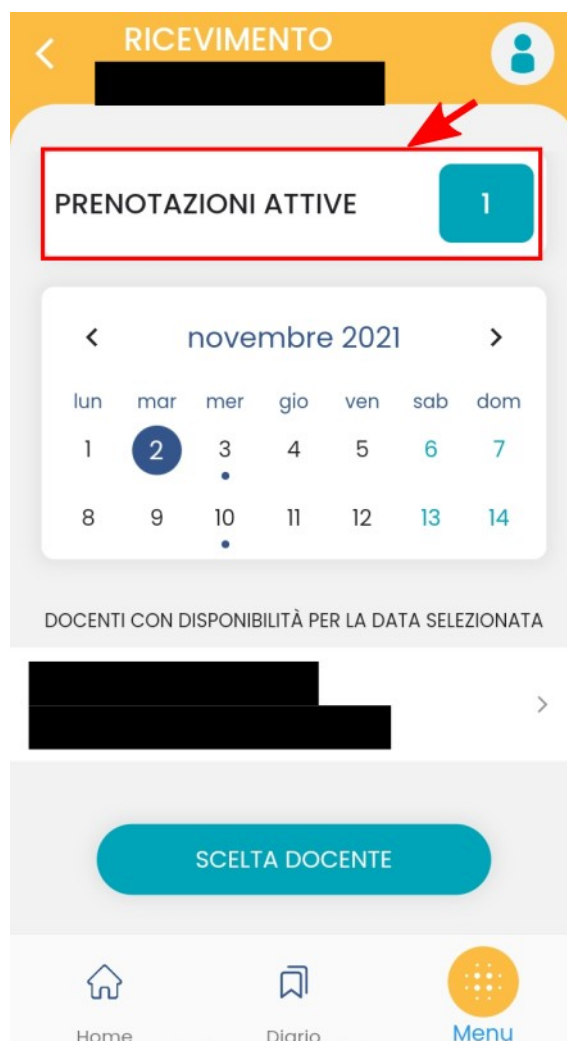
RICEVIMENTO

PRENOTAZIONI ATTIVE 1

novembre 2021

| lun | mar | mer | gio | ven | sab | dom |
|---|---|---|---|---|---|---|
| 1 | 2 | 3 | 4 | 5 | 6 | 7 |
| 8 | 9 | 10 | 11 | 12 | 13 | 14 |

DOCENTI CON DISPONIBILITÀ PER LA DATA SELEZIONATA

SCELTA DOCENTE

Home Diario Menu